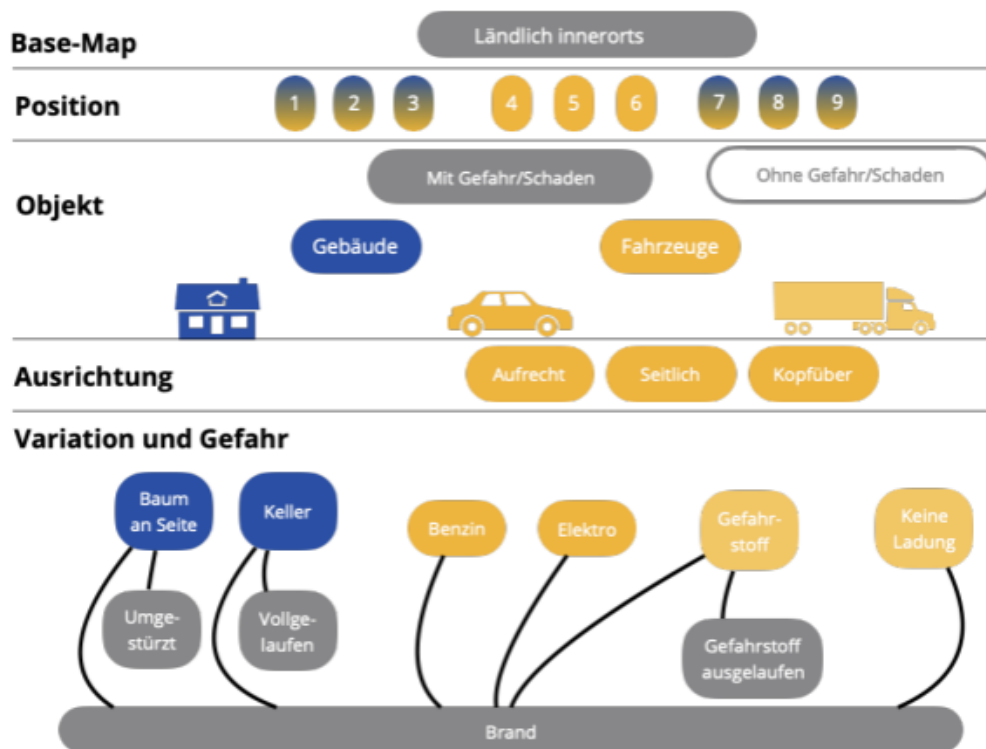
Base-Map

Ländlich innerorts

Position

1 2 3 4 5 6 7 8 9

Objekt

Mit Gefahr/Schaden

Ohne Gefahr/Schaden

Gebäude

Fahrzeuge

Ausrichtung

Aufrecht

Seitlich

Kopfüber

Variation und Gefahr

Baum an Seite

Keller

Benzin

Elektro

Gefahrstoff

Keine Ladung

Umgestürzt

Vollgelaufen

Gefahrstoff ausgelaufen

Brand